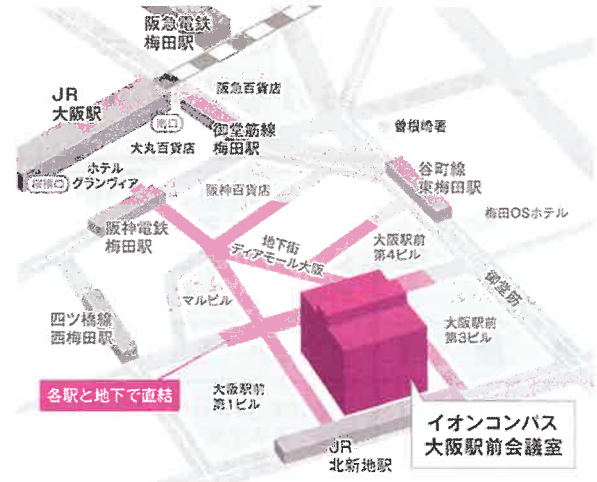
阪急電鉄
梅田駅

JR
大阪駅

阪急百貨店

南口

大丸百貨店

御堂筋線
梅田駅

曽根崎署

ホテル
グランヴィア

桜橋口

阪神百貨店

谷町線
東梅田駅

梅田OSホテル

阪神電鉄
梅田駅

地下街
ディアモール大阪

大阪駅前
第4ビル

御堂筋

マルビル

四ツ橋線
西梅田駅

大阪駅前
第3ビル

各駅と地下で直結

大阪駅前
第1ビル

JR
北新地駅

イオンコンパス
大阪駅前会議室